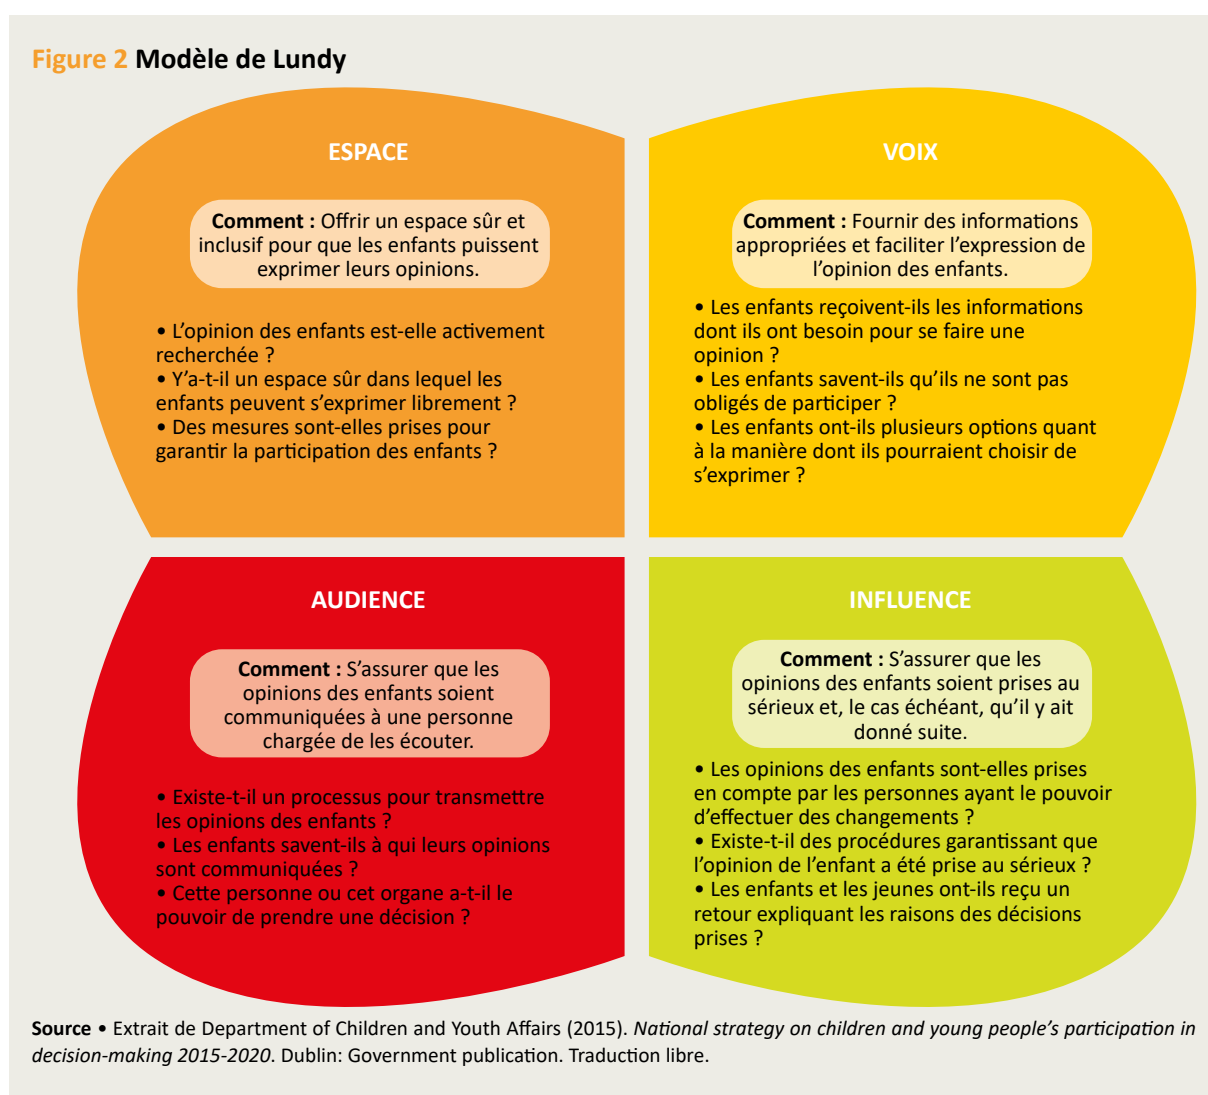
Figure 2 Modèle de Lundy

ESPACE

Comment : Offrir un espace sûr et inclusif pour que les enfants puissent exprimer leurs opinions.

• L'opinion des enfants est-elle activement recherchée ?
• Y'a-t-il un espace sûr dans lequel les enfants peuvent s'exprimer librement ?
• Des mesures sont-elles prises pour garantir la participation des enfants ?

VOIX

Comment : Fournir des informations appropriées et faciliter l'expression de l'opinion des enfants.

• Les enfants reçoivent-ils les informations dont ils ont besoin pour se faire une opinion ?
• Les enfants savent-ils qu'ils ne sont pas obligés de participer ?
• Les enfants ont-ils plusieurs options quant à la manière dont ils pourraient choisir de s'exprimer ?

AUDIENCE

Comment : S'assurer que les opinions des enfants soient communiquées à une personne chargée de les écouter.

• Existe-t-il un processus pour transmettre les opinions des enfants ?
• Les enfants savent-ils à qui leurs opinions sont communiquées ?
• Cette personne ou cet organe a-t-il le pouvoir de prendre une décision ?

INFLUENCE

Comment : S'assurer que les opinions des enfants soient prises au sérieux et, le cas échéant, qu'il y ait donné suite.

• Les opinions des enfants sont-elles prises en compte par les personnes ayant le pouvoir d'effectuer des changements ?
• Existe-t-il des procédures garantissant que l'opinion de l'enfant a été prise au sérieux ?
• Les enfants et les jeunes ont-ils reçu un retour expliquant les raisons des décisions prises ?

Source • Extrait de Department of Children and Youth Affairs (2015). National strategy on children and young people's participation in decision-making 2015-2020. Dublin: Government publication. Traduction libre.